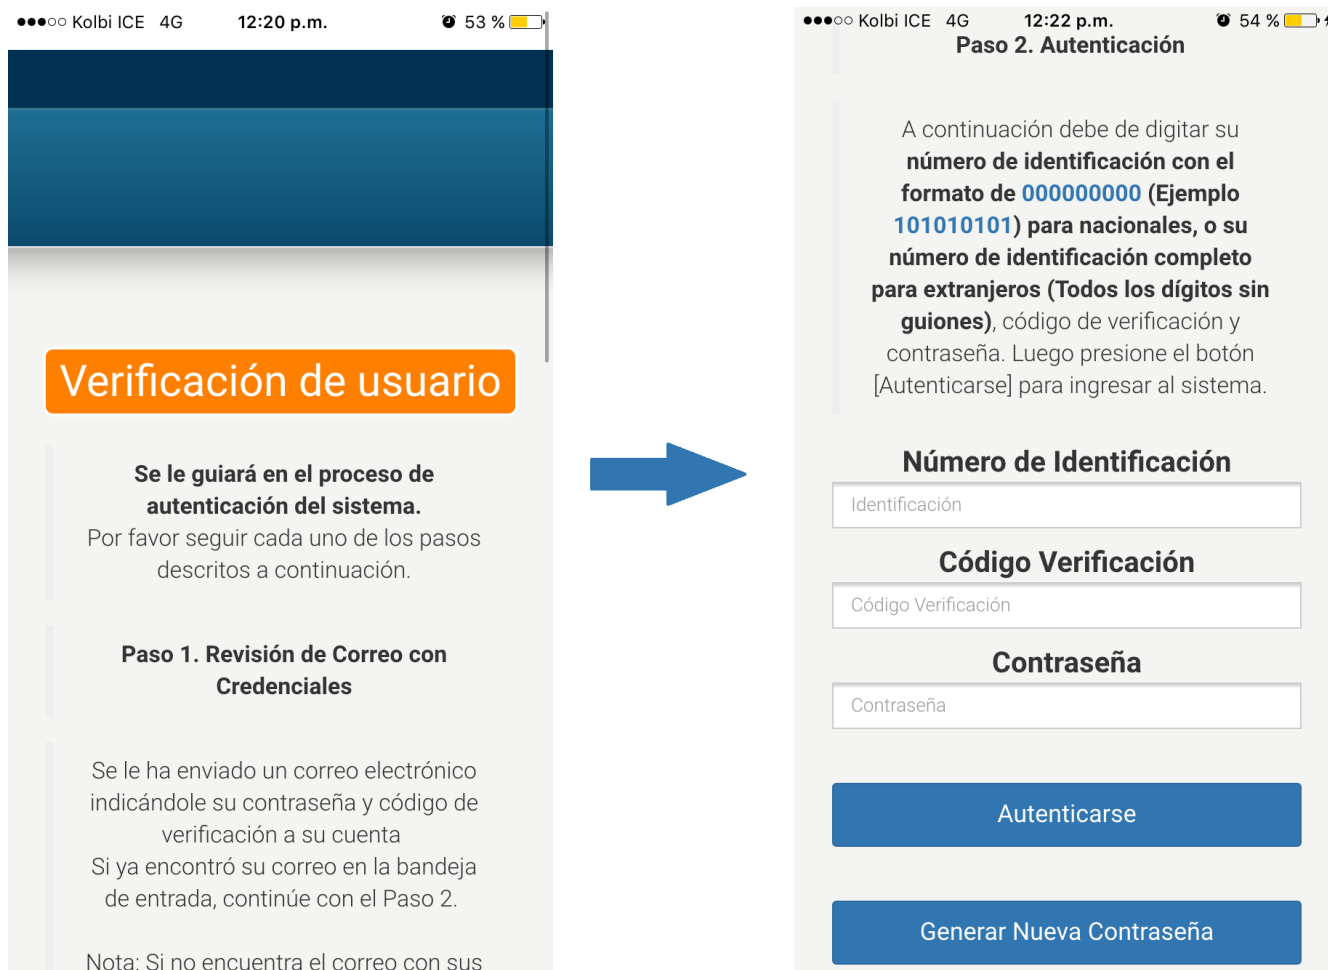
●●●○○ Kolbi ICE 4G 12:20 p.m. 53 %

Verificación de usuario

**Se le guiará en el proceso de autenticación del sistema.**
Por favor seguir cada uno de los pasos descritos a continuación.

**Paso 1. Revisión de Correo con Credenciales**

Se le ha enviado un correo electrónico indicándole su contraseña y código de verificación a su cuenta
Si ya encontró su correo en la bandeja de entrada, continúe con el Paso 2.

Nota: Si no encuentra el correo con sus

●●●○○ Kolbi ICE 4G 12:22 p.m. 54 %

**Paso 2. Autenticación**

A continuación debe de digitar su **número de identificación con el formato de 000000000 (Ejemplo 101010101) para nacionales, o su número de identificación completo para extranjeros (Todos los dígitos sin guiones)**, código de verificación y contraseña. Luego presione el botón [Autenticarse] para ingresar al sistema.

Número de Identificación
Identificación

Código Verificación
Código Verificación

Contraseña
Contraseña

Autenticarse

Generar Nueva Contraseña